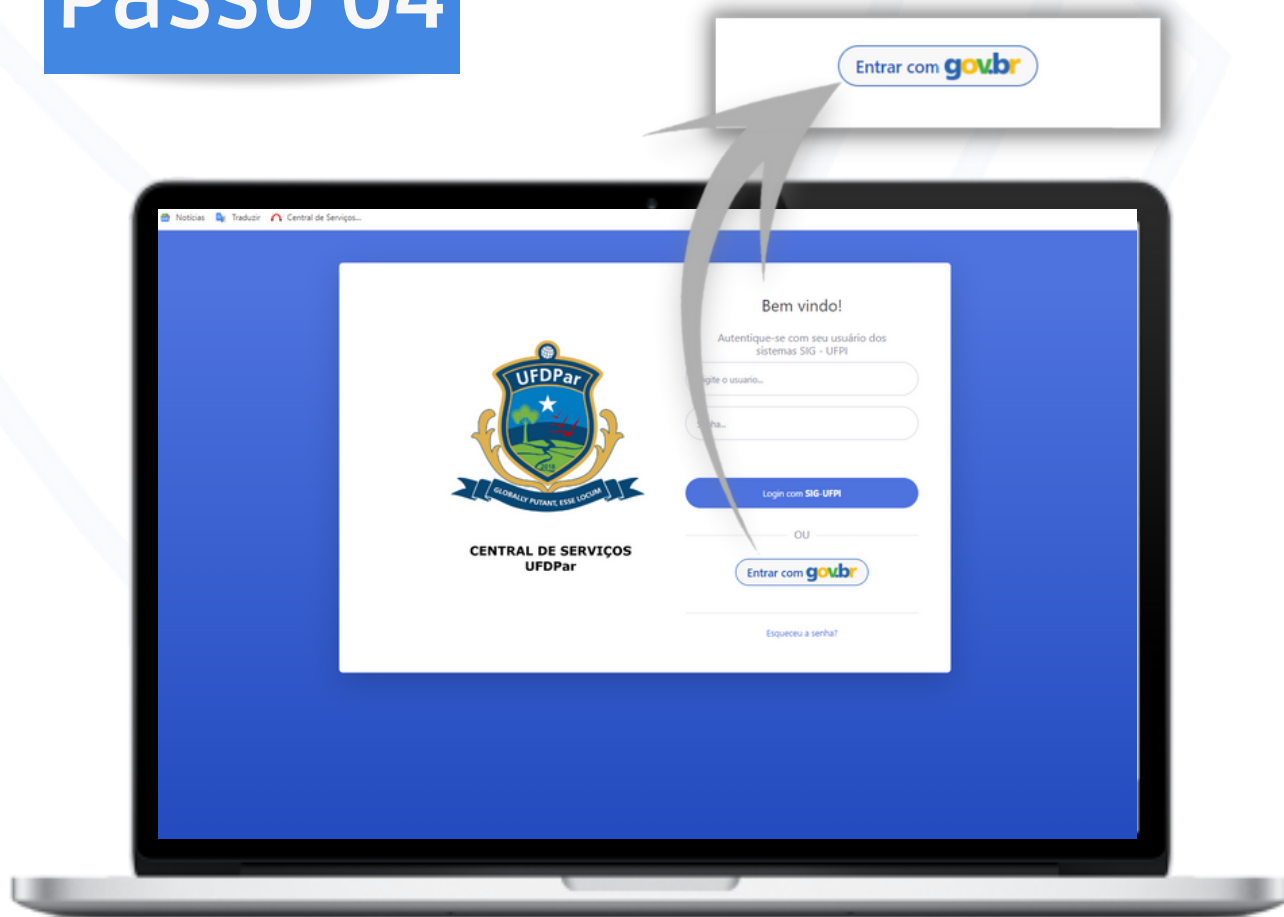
Passo 04

Entrar com gov.br

Notícias Traduzir Central de Serviços...

UFDPar

2018

GLOBALLY PUTANT, ESSE LOCUM

CENTRAL DE SERVIÇOS
UFDPar

Bem vindo!

Autentique-se com seu usuário dos sistemas SIG - UFPI

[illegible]gite o usuario...

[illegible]ha...

Login com SIG-UFPI

OU

Entrar com gov.br

Esqueceu a senha?